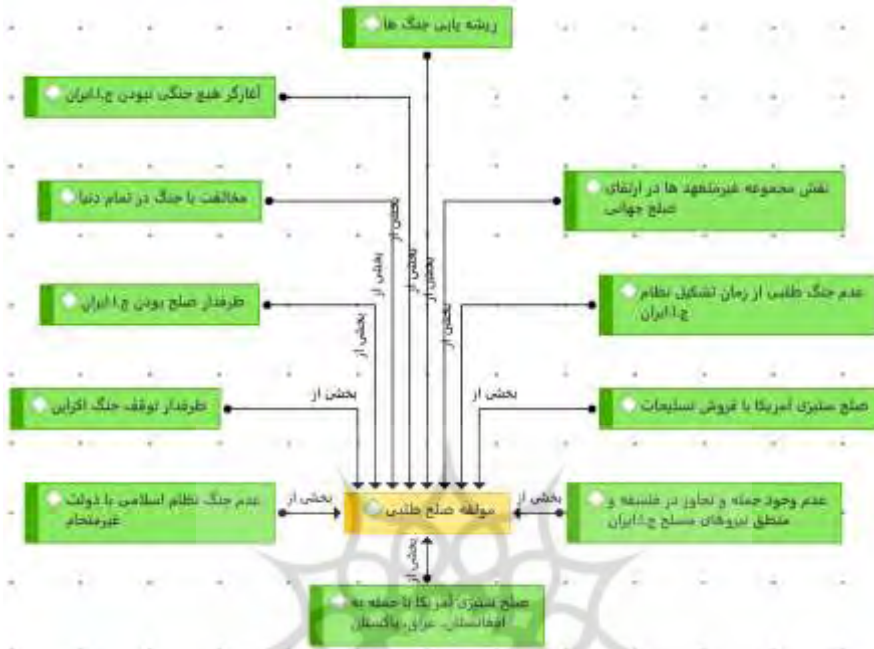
ریشه یابی جنگ ها

آغازگر هیچ جنگی نبودن ج.ا.ایران

مخالفت با جنگ در تمام دنیا

نقش مجموعه غیرمتعهد ها در ارتقای صلح جهانی

طرفدار صلح بودن ج.ا.ایران

عدم جنگ طلبی از زمان تشکیل نظام ج.ا.ایران

طرفدار توقف جنگ اکراین

صلح ستیزی آمریکا با فروش تسلیحات

عدم جنگ نظام اسلامی با دولت غیرمتخاصم

مولفه صلح طلبی

عدم وجود حمله و تجاوز در فلسفه و منطق نیروهای مسلح ج.ا.ایران

صلح ستیزی آمریکا با حمله به افغانستان، عراق، پاکستان

بخش از
بخش از
بخش از
بخش از
بخش از
بخش از
بخش از
بخش از
بخش از
بخش از
بخش از